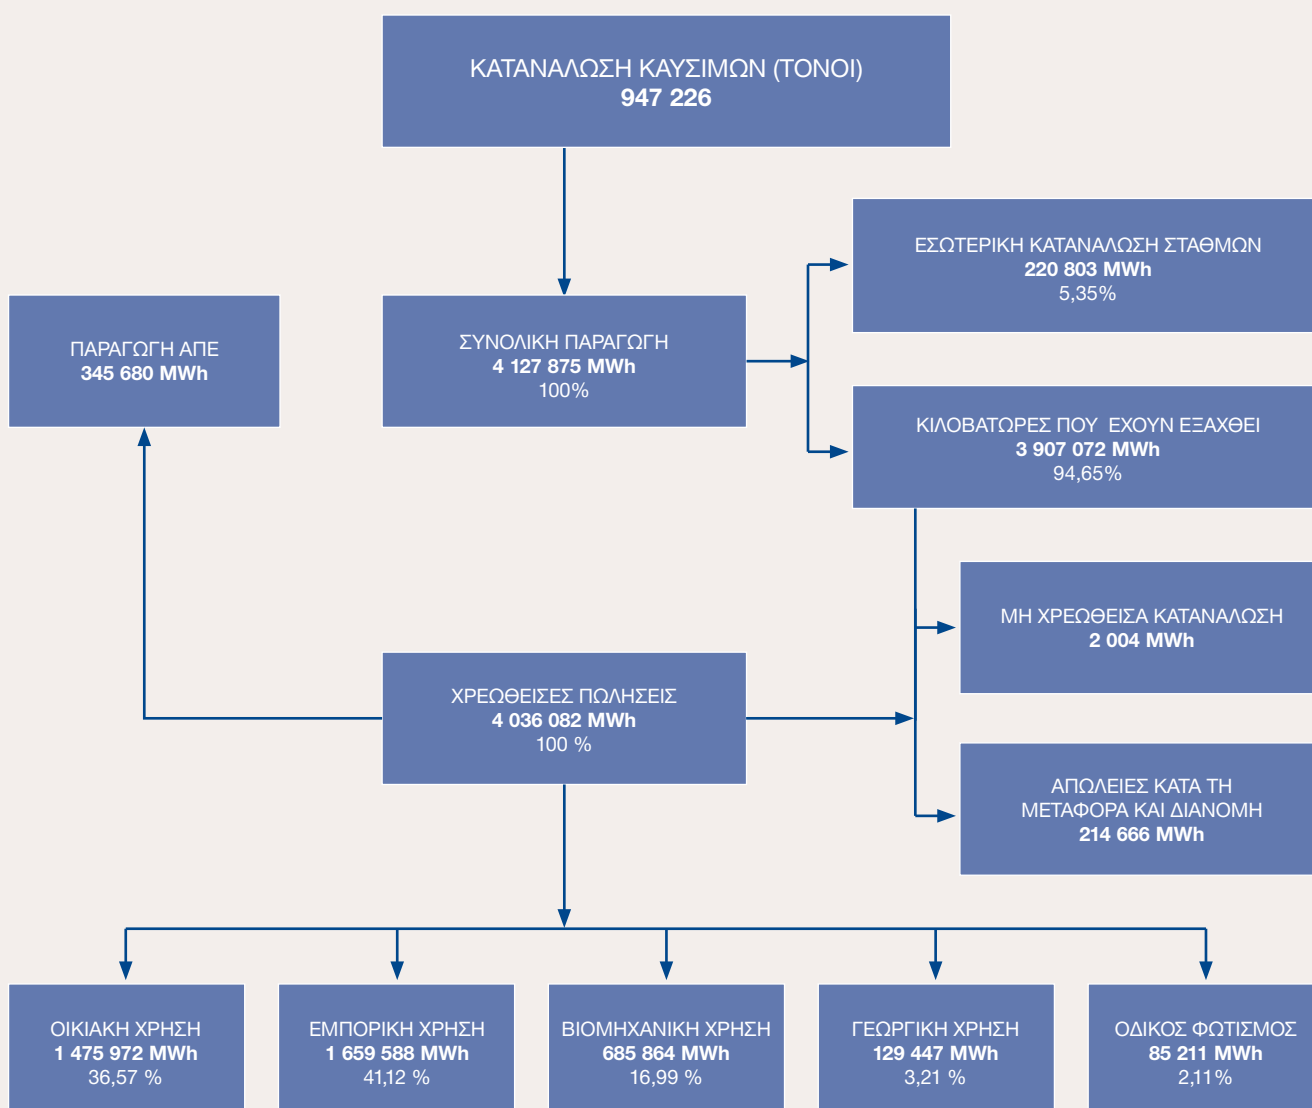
ΚΑΤΑΝΑΛΩΣΗ ΚΑΥΣΙΜΩΝ (ΤΟΝΟΙ)
947 226

ΠΑΡΑΓΩΓΗ ΑΠΕ
345 680 MWh

ΣΥΝΟΛΙΚΗ ΠΑΡΑΓΩΓΗ
4 127 875 MWh
100%

ΕΣΩΤΕΡΙΚΗ ΚΑΤΑΝΑΛΩΣΗ ΣΤΑΘΜΩΝ
220 803 MWh
5,35%

ΚΙΛΟΒΑΤΩΡΕΣ ΠΟΥ ΕΧΟΥΝ ΕΞΑΧΘΕΙ
3 907 072 MWh
94,65%

ΜΗ ΧΡΕΩΘΕΙΣΑ ΚΑΤΑΝΑΛΩΣΗ
2 004 MWh

ΧΡΕΩΘΕΙΣΕΣ ΠΩΛΗΣΕΙΣ
4 036 082 MWh
100 %

ΑΠΩΛΕΙΕΣ ΚΑΤΑ ΤΗ ΜΕΤΑΦΟΡΑ ΚΑΙ ΔΙΑΝΟΜΗ
214 666 MWh

ΟΙΚΙΑΚΗ ΧΡΗΣΗ
1 475 972 MWh
36,57 %

ΕΜΠΟΡΙΚΗ ΧΡΗΣΗ
1 659 588 MWh
41,12 %

ΒΙΟΜΗΧΑΝΙΚΗ ΧΡΗΣΗ
685 864 MWh
16,99 %

ΓΕΩΡΓΙΚΗ ΧΡΗΣΗ
129 447 MWh
3,21 %

ΟΔΙΚΟΣ ΦΩΤΙΣΜΟΣ
85 211 MWh
2,11%